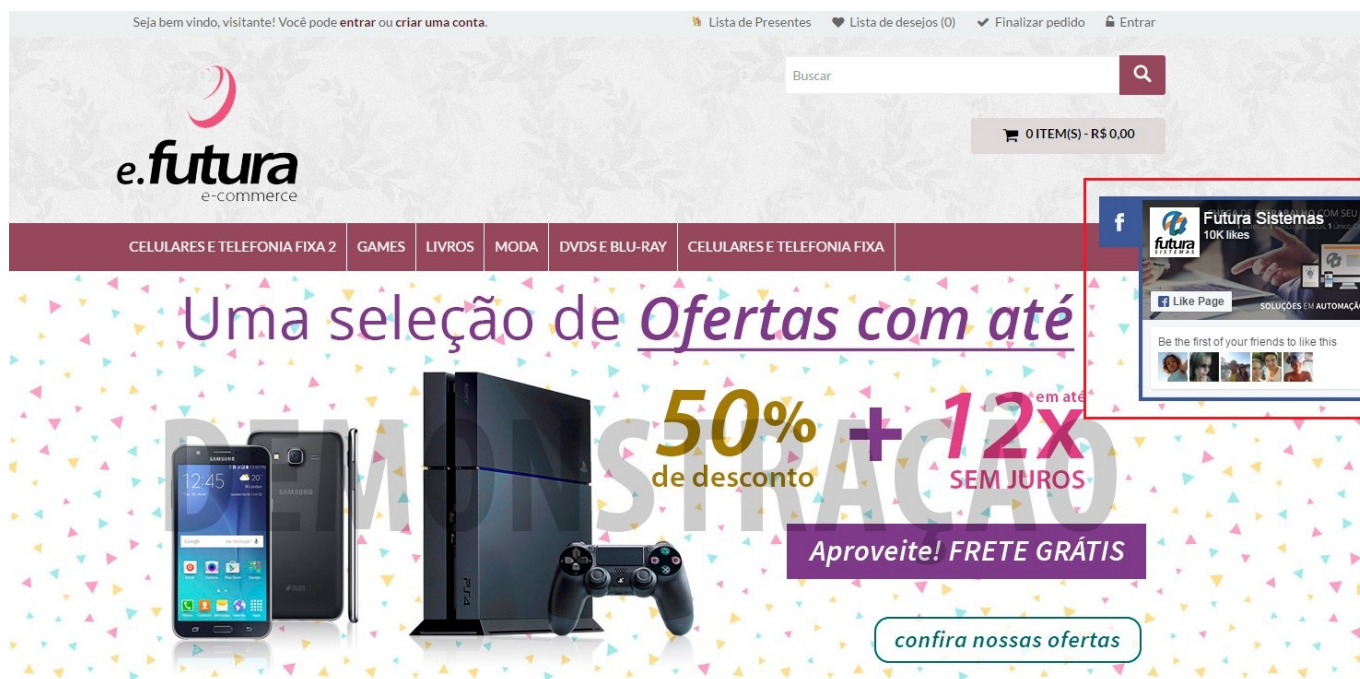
Seja bem vindo, visitante! Você pode entrar ou criar uma conta.

Lista de Presentes   Lista de desejos (0)   Finalizar pedido   Entrar

Buscar

0 ITEM(S) - R$ 0,00

e.futura
e-commerce

CELULARES E TELEFONIA FIXA 2 | GAMES | LIVROS | MODA | DVDS E BLU-RAY | CELULARES E TELEFONIA FIXA

f

Futura Sistemas
10K likes

Like Page

SOLUÇÕES EM AUTOMAÇ

Be the first of your friends to like this

Uma seleção de Ofertas com até

50% de desconto + em até 12x SEM JUROS

DEMONSTRAÇÃO

12:45

SAMSUNG

PS4

Aproveite! FRETE GRÁTIS

confira nossas ofertas